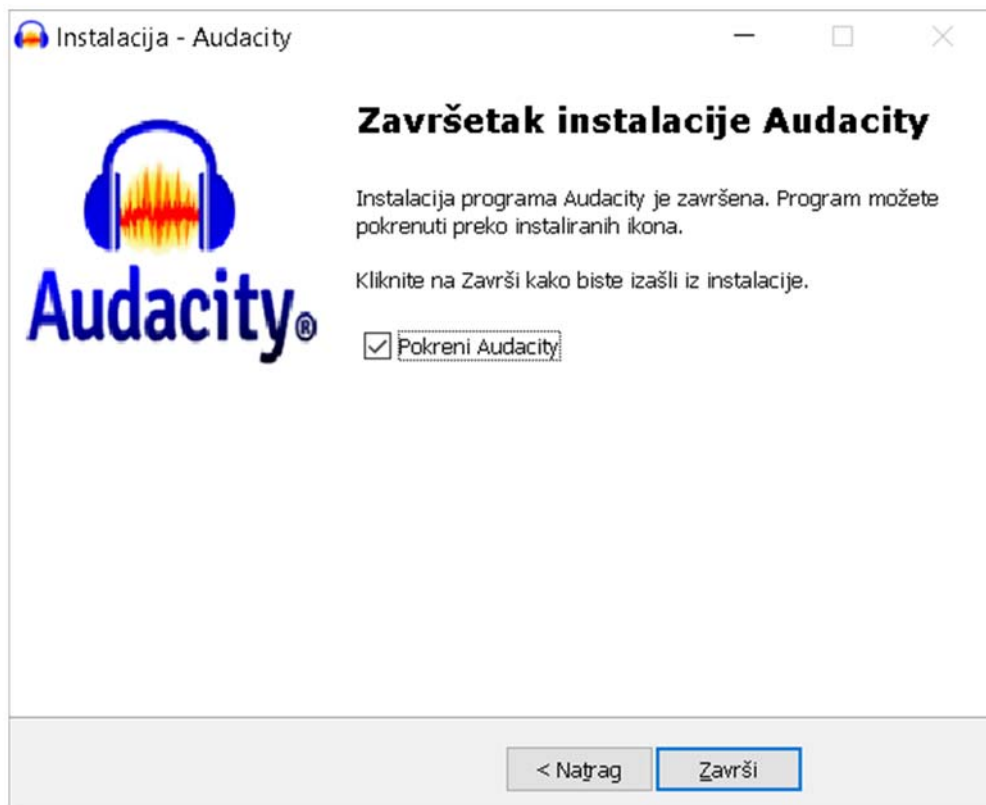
Instalacija - Audacity

Audacity®

Završetak instalacije Audacity

Instalacija programa Audacity je završena. Program možete pokrenuti preko instaliranih ikona.

Kliknite na Završi kako biste izašli iz instalacije.

☑ Pokreni Audacity

< Natrag
Završi